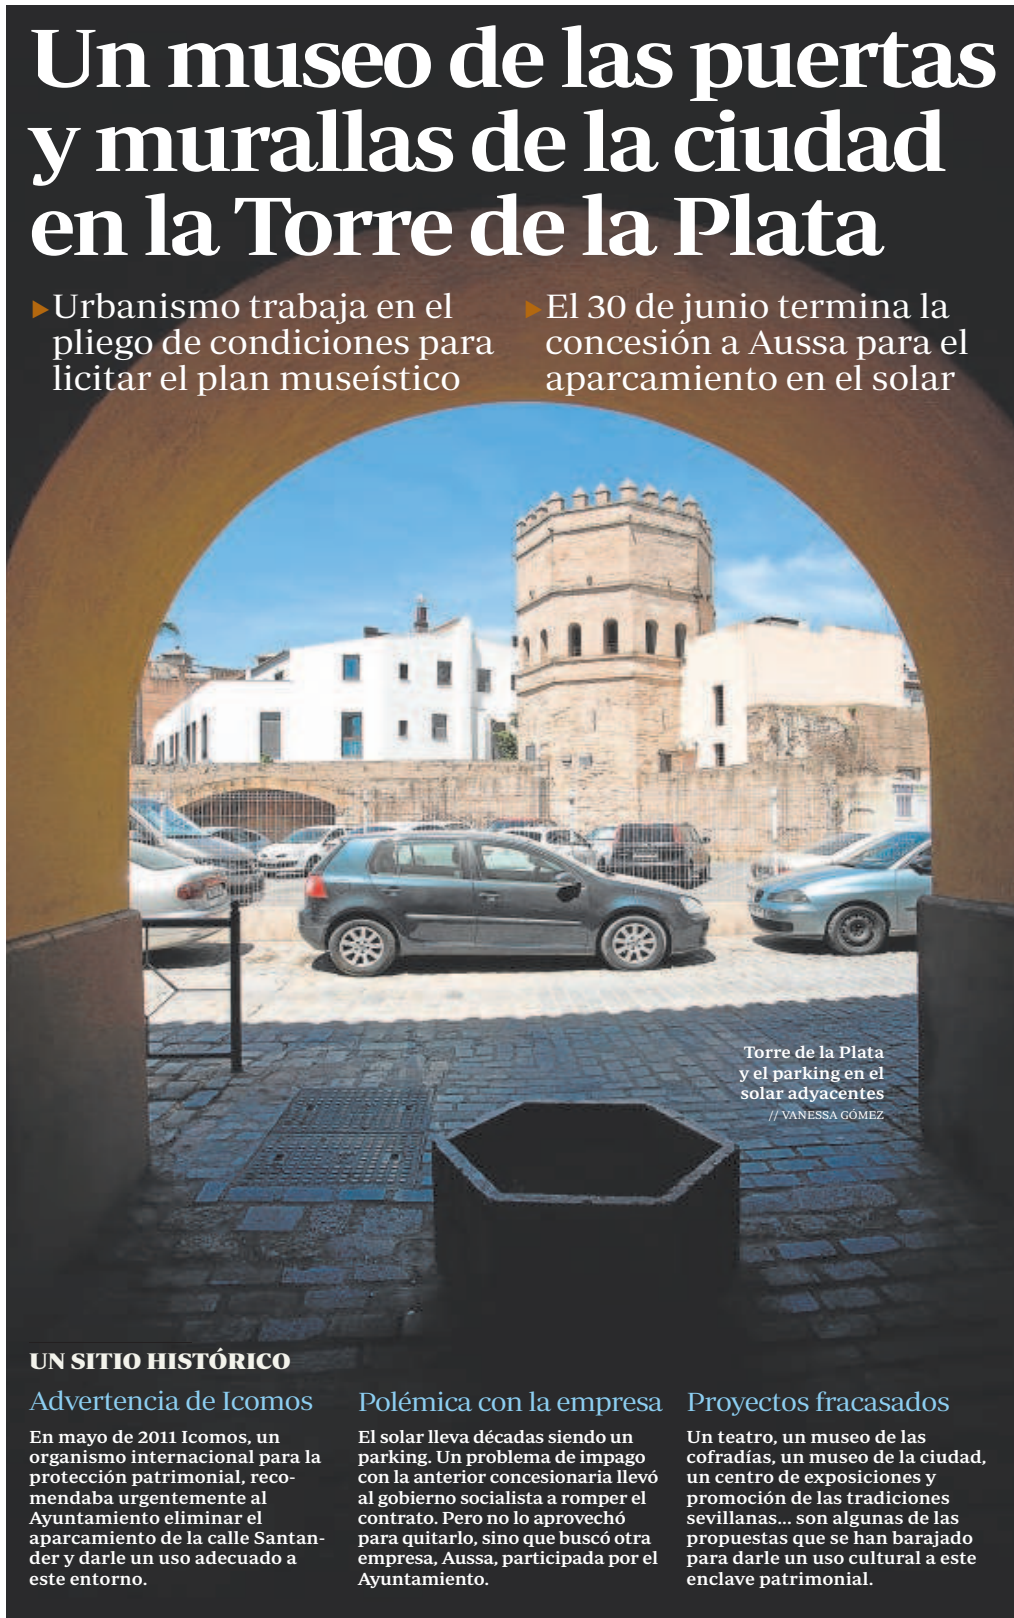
Un museo de las puertas y murallas de la ciudad en la Torre de la Plata

Urbanismo trabaja en el pliego de condiciones para licitar el plan museístico

El 30 de junio termina la concesión a Aussa para el aparcamiento en el solar

Torre de la Plata y el parking en el solar adyacentes // VANESSA GÓMEZ

UN SITIO HISTÓRICO

Advertencia de Icomos

En mayo de 2011 Icomos, un organismo internacional para la protección patrimonial, recomendaba urgentemente al Ayuntamiento eliminar el aparcamiento de la calle Santander y darle un uso adecuado a este entorno.

Polémica con la empresa

El solar lleva décadas siendo un parking. Un problema de impago con la anterior concesionaria llevó al gobierno socialista a romper el contrato. Pero no lo aprovechó para quitarlo, sino que buscó otra empresa, Aussa, participada por el Ayuntamiento.

Proyectos fracasados

Un teatro, un museo de las cofradías, un museo de la ciudad, un centro de exposiciones y promoción de las tradiciones sevillanas… son algunas de las propuestas que se han barajado para darle un uso cultural a este enclave patrimonial.